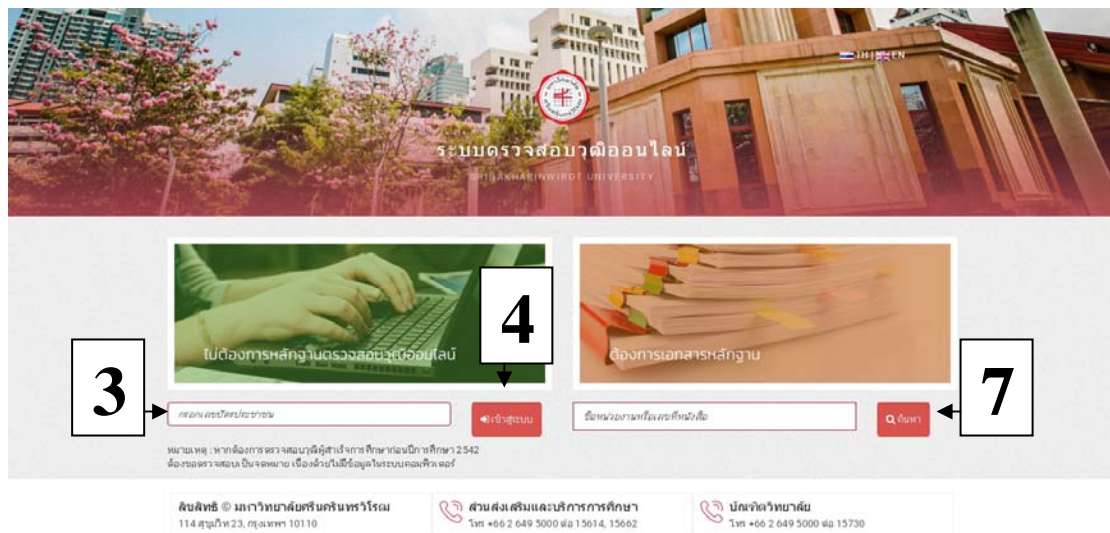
TH | EN

ระบบตรวจสอบวุฒิออนไลน์

SRINAKHARINWIROT UNIVERSITY

ไม่ต้องการหลักฐานตรวจสอบวุฒิออนไลน์

4

3

กรอกเลขบัตรประชาชน

เข้าสู่ระบบ

ต้องการเอกสารหลักฐาน

7

ชื่อหน่วยงานหรือเลขที่หนังสือ

ค้นหา

หมายเหตุ : หากต้องการตรวจสอบวุฒิผู้สำเร็จการศึกษาก่อนปีการศึกษา 2542 ต้องขอตรวจสอบเป็นจดหมาย เนื่องด้วยไม่มีข้อมูลในระบบคอมพิวเตอร์

ลิขสิทธิ์ © มหาวิทยาลัยศรีนครินทรวิโรฒ
114 สุขุมวิท 23, กรุงเทพฯ 10110

ส่วนส่งเสริมและบริการการศึกษา
โทร +66 2 649 5000 ต่อ 15614, 15662

บัณฑิตวิทยาลัย
โทร +66 2 649 5000 ต่อ 15730